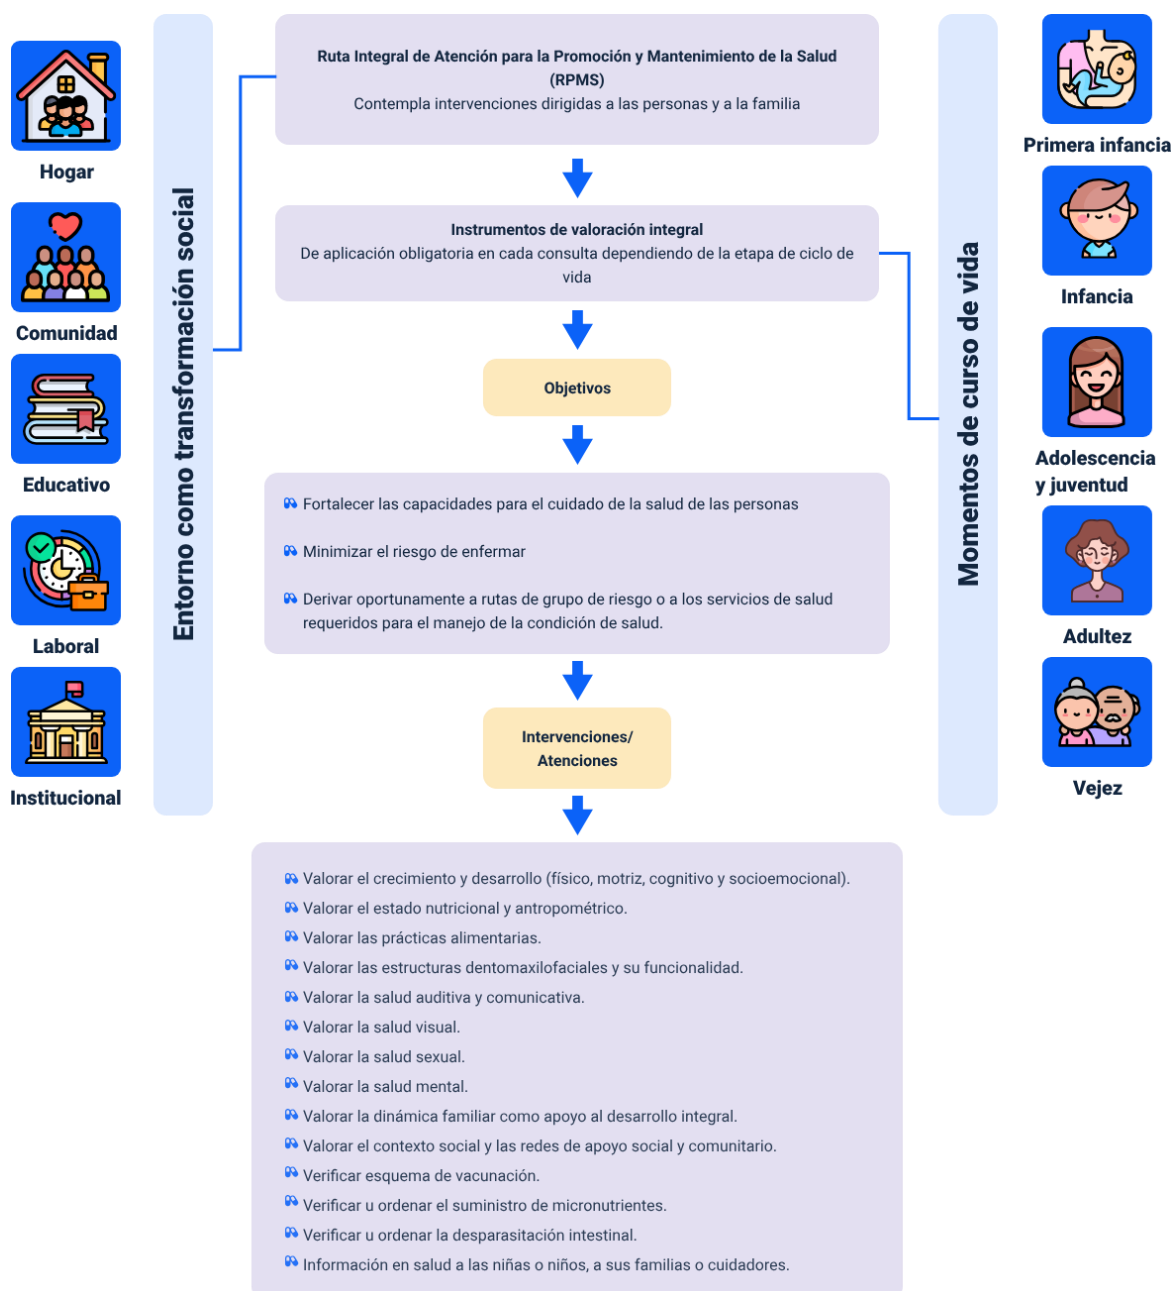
Hogar

Comunidad

Educativo

Laboral

Institucional

Entorno como transformación social

Ruta Integral de Atención para la Promoción y Mantenimiento de la Salud (RPMS)
Contempla intervenciones dirigidas a las personas y a la familia

Instrumentos de valoración integral
De aplicación obligatoria en cada consulta dependiendo de la etapa de ciclo de vida

Objetivos

Fortalecer las capacidades para el cuidado de la salud de las personas

Minimizar el riesgo de enfermar

Derivar oportunamente a rutas de grupo de riesgo o a los servicios de salud requeridos para el manejo de la condición de salud.

Intervenciones/ Atenciones

Valorar el crecimiento y desarrollo (físico, motriz, cognitivo y socioemocional).
Valorar el estado nutricional y antropométrico.
Valorar las prácticas alimentarias.
Valorar las estructuras dentomaxilofaciales y su funcionalidad.
Valorar la salud auditiva y comunicativa.
Valorar la salud visual.
Valorar la salud sexual.
Valorar la salud mental.
Valorar la dinámica familiar como apoyo al desarrollo integral.
Valorar el contexto social y las redes de apoyo social y comunitario.
Verificar esquema de vacunación.
Verificar u ordenar el suministro de micronutrientes.
Verificar u ordenar la desparasitación intestinal.
Información en salud a las niñas o niños, a sus familias o cuidadores.

Momentos de curso de vida

Primera infancia

Infancia

Adolescencia y juventud

Adultez

Vejez